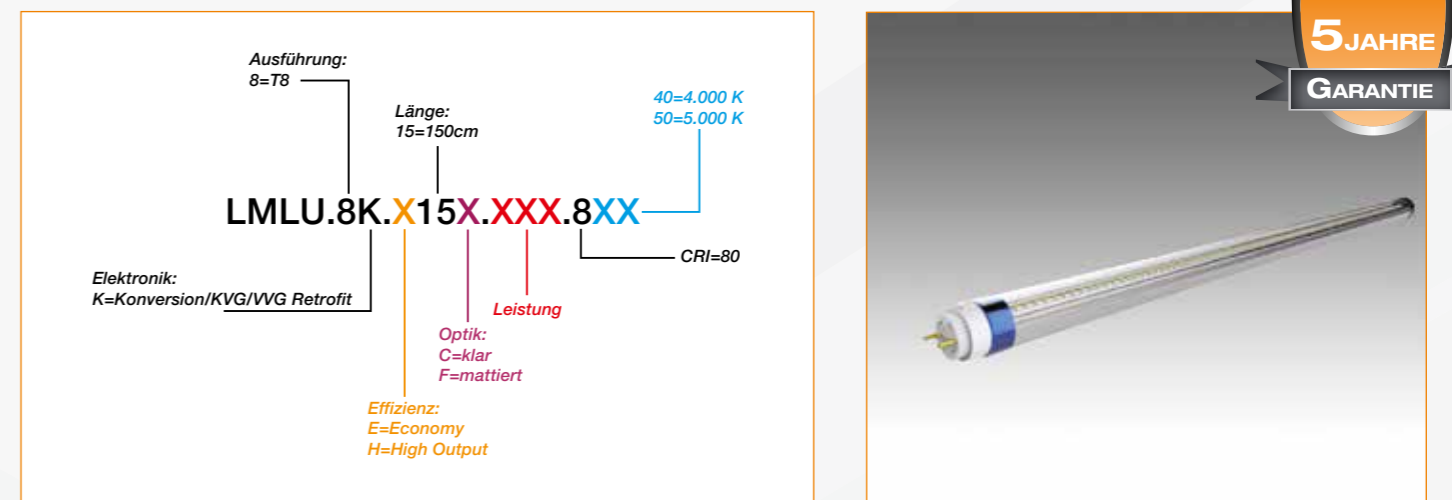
Ausführung:
8=T8

Länge:
15=150cm

40=4.000 K
50=5.000 K

LMLU.8K.X15X.XXX.8XX

CRI=80

Elektronik:
K=Konversion/KVG/VVG Retrofit

Leistung

Optik:
C=klar
F=mattiert

Effizienz:
E=Economy
H=High Output

5 JAHRE
GARANTIE